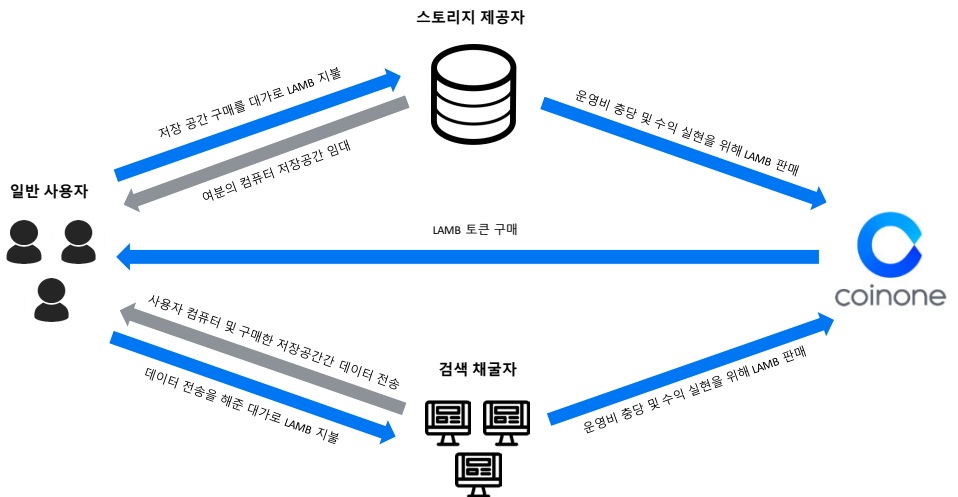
스토리지 제공자

저장 공간 구매를 대가로 LAMB 지불

여분의 컴퓨터 저장공간 임대

운영비 충당 및 수익 실현을 위해 LAMB 판매

일반 사용자

LAMB 토큰 구매

coinone

사용자 컴퓨터 및 구매한 저장공간간 데이터 전송

데이터 전송을 해준 대가로 LAMB 지불

검색 채굴자

운영비 충당 및 수익 실현을 위해 LAMB 판매